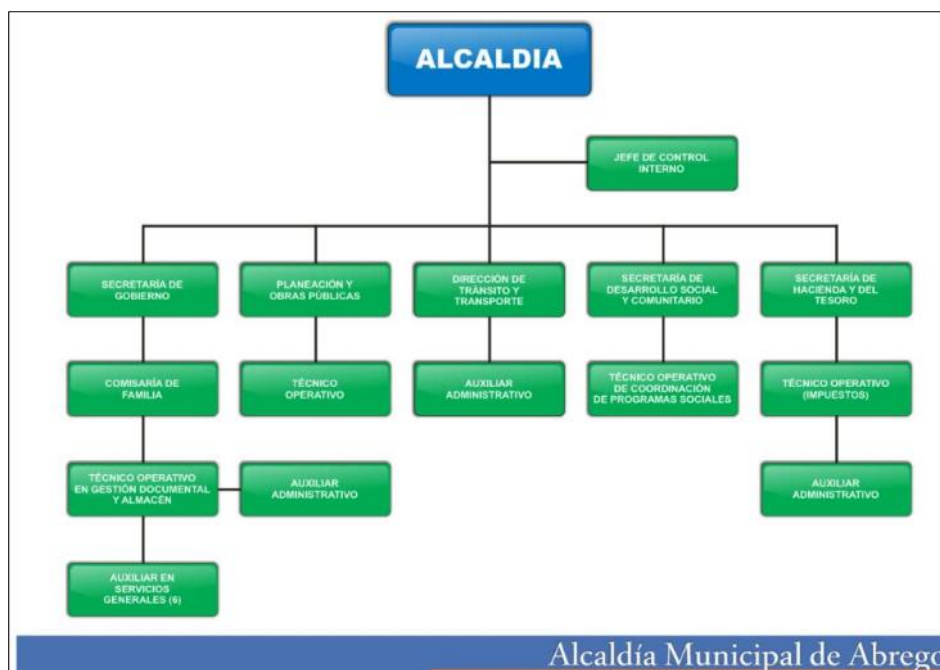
ALCALDIA

JEFE DE CONTROL INTERNO

SECRETARÍA DE GOBIERNO

PLANEACIÓN Y OBRAS PÚBLICAS

DIRECCIÓN DE TRÁNSITO Y TRANSPORTE

SECRETARÍA DE DESARROLLO SOCIAL Y COMUNITARIO

SECRETARÍA DE HACIENDA Y DEL TESORO

COMISARÍA DE FAMILIA

TÉCNICO OPERATIVO

AUXILIAR ADMINISTRATIVO

TÉCNICO OPERATIVO DE COORDINACIÓN DE PROGRAMAS SOCIALES

TÉCNICO OPERATIVO (IMPUESTOS)

TÉCNICO OPERATIVO EN GESTIÓN DOCUMENTAL Y ALMACÉN

AUXILIAR ADMINISTRATIVO

AUXILIAR ADMINISTRATIVO

AUXILIAR EN SERVICIOS GENERALES (6)

Alcaldía Municipal de Abrego